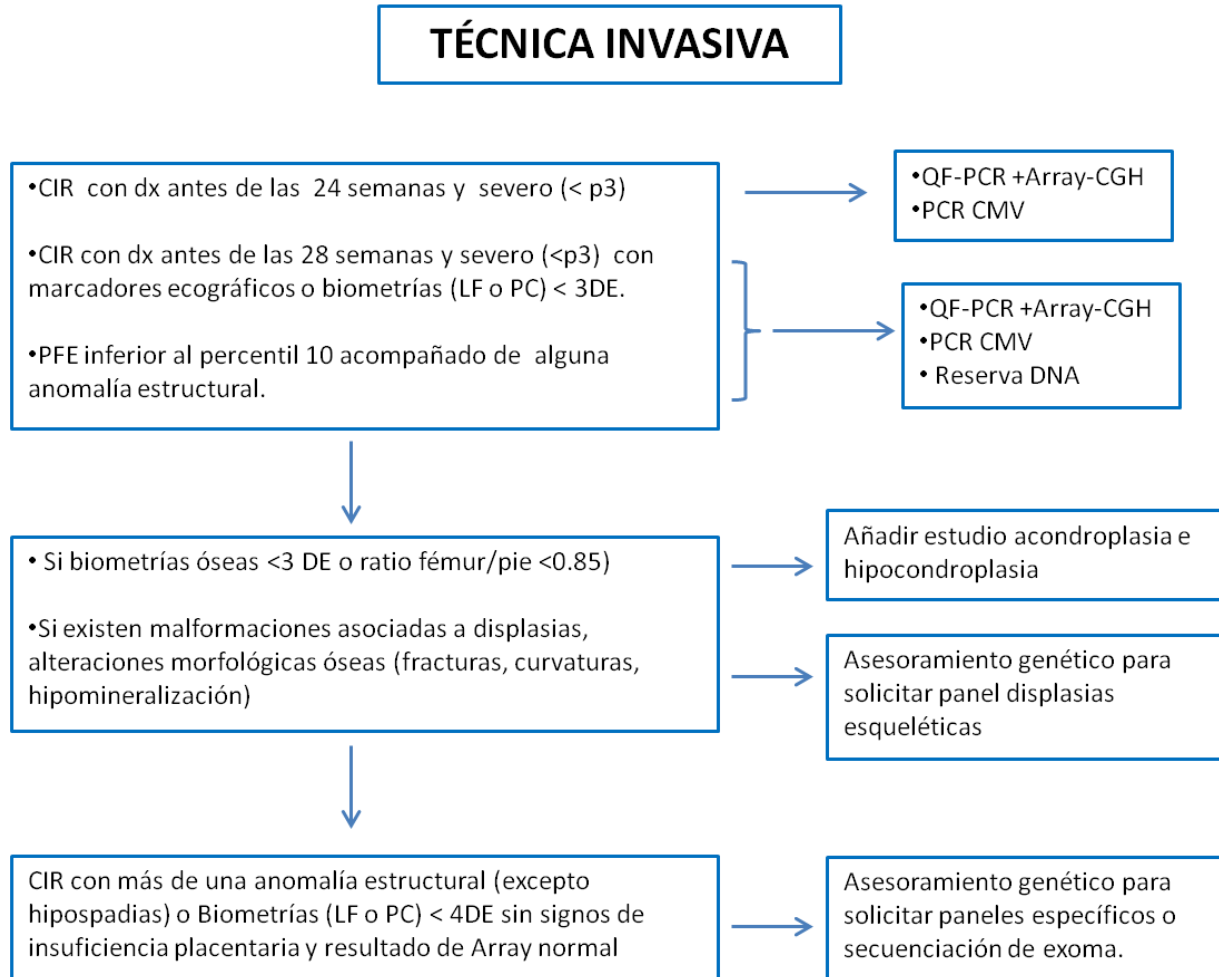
TÉCNICA INVASIVA

•CIR con dx antes de las 24 semanas y severo (< p3)

•CIR con dx antes de las 28 semanas y severo (<p3) con marcadores ecográficos o biometrías (LF o PC) < 3DE.

•PFE inferior al percentil 10 acompañado de alguna anomalía estructural.

•QF-PCR +Array-CGH
•PCR CMV

•QF-PCR +Array-CGH
•PCR CMV
• Reserva DNA

• Si biometrías óseas <3 DE o ratio fémur/pie <0.85)

•Si existen malformaciones asociadas a displasias, alteraciones morfológicas óseas (fracturas, curvaturas, hipomineralización)

Añadir estudio acondroplasia e hipocondroplasia

Asesoramiento genético para solicitar panel displasias esqueléticas

CIR con más de una anomalía estructural (excepto hipospadias) o Biometrías (LF o PC) < 4DE sin signos de insuficiencia placentaria y resultado de Array normal

Asesoramiento genético para solicitar paneles específicos o secuenciación de exoma.